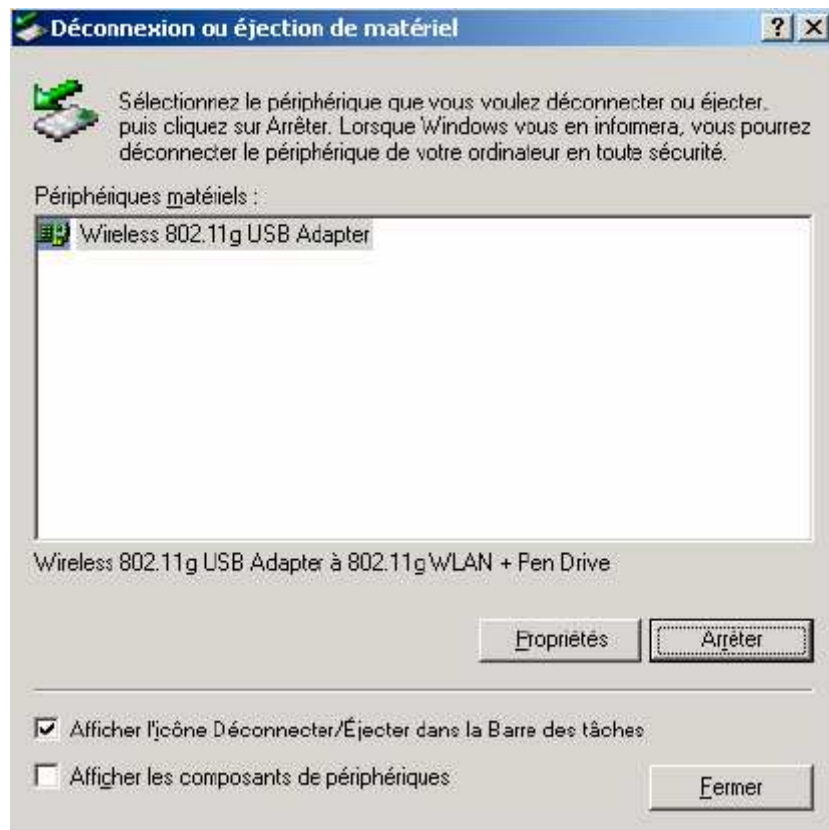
Déconnexion ou éjection de matériel

?

X

Sélectionnez le périphérique que vous voulez déconnecter ou éjecter, puis cliquez sur Arrêter. Lorsque Windows vous en informera, vous pourrez déconnecter le périphérique de votre ordinateur en toute sécurité.

Périphériques matériels :

Wireless 802.11g USB Adapter

Wireless 802.11g USB Adapter à 802.11g WLAN + Pen Drive

Propriétés

Arrêter

Afficher l'icône Déconnecter/Éjecter dans la Barre des tâches

Afficher les composants de périphériques

Fermer